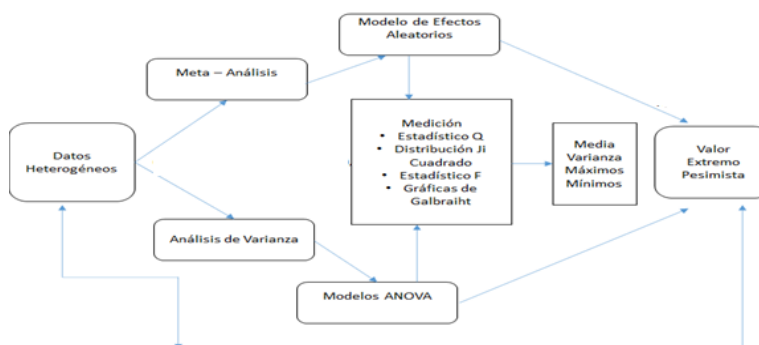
Modelo de Efectos Aleatorios

Meta – Análisis

Datos Heterogéneos

Medición
• Estadístico Q
• Distribución Ji Cuadrado
• Estadístico F
• Gráficas de Galbraiht

Media Varianza Máximos Mínimos

Valor Extremo Pesimista

Análisis de Varianza

Modelos ANOVA